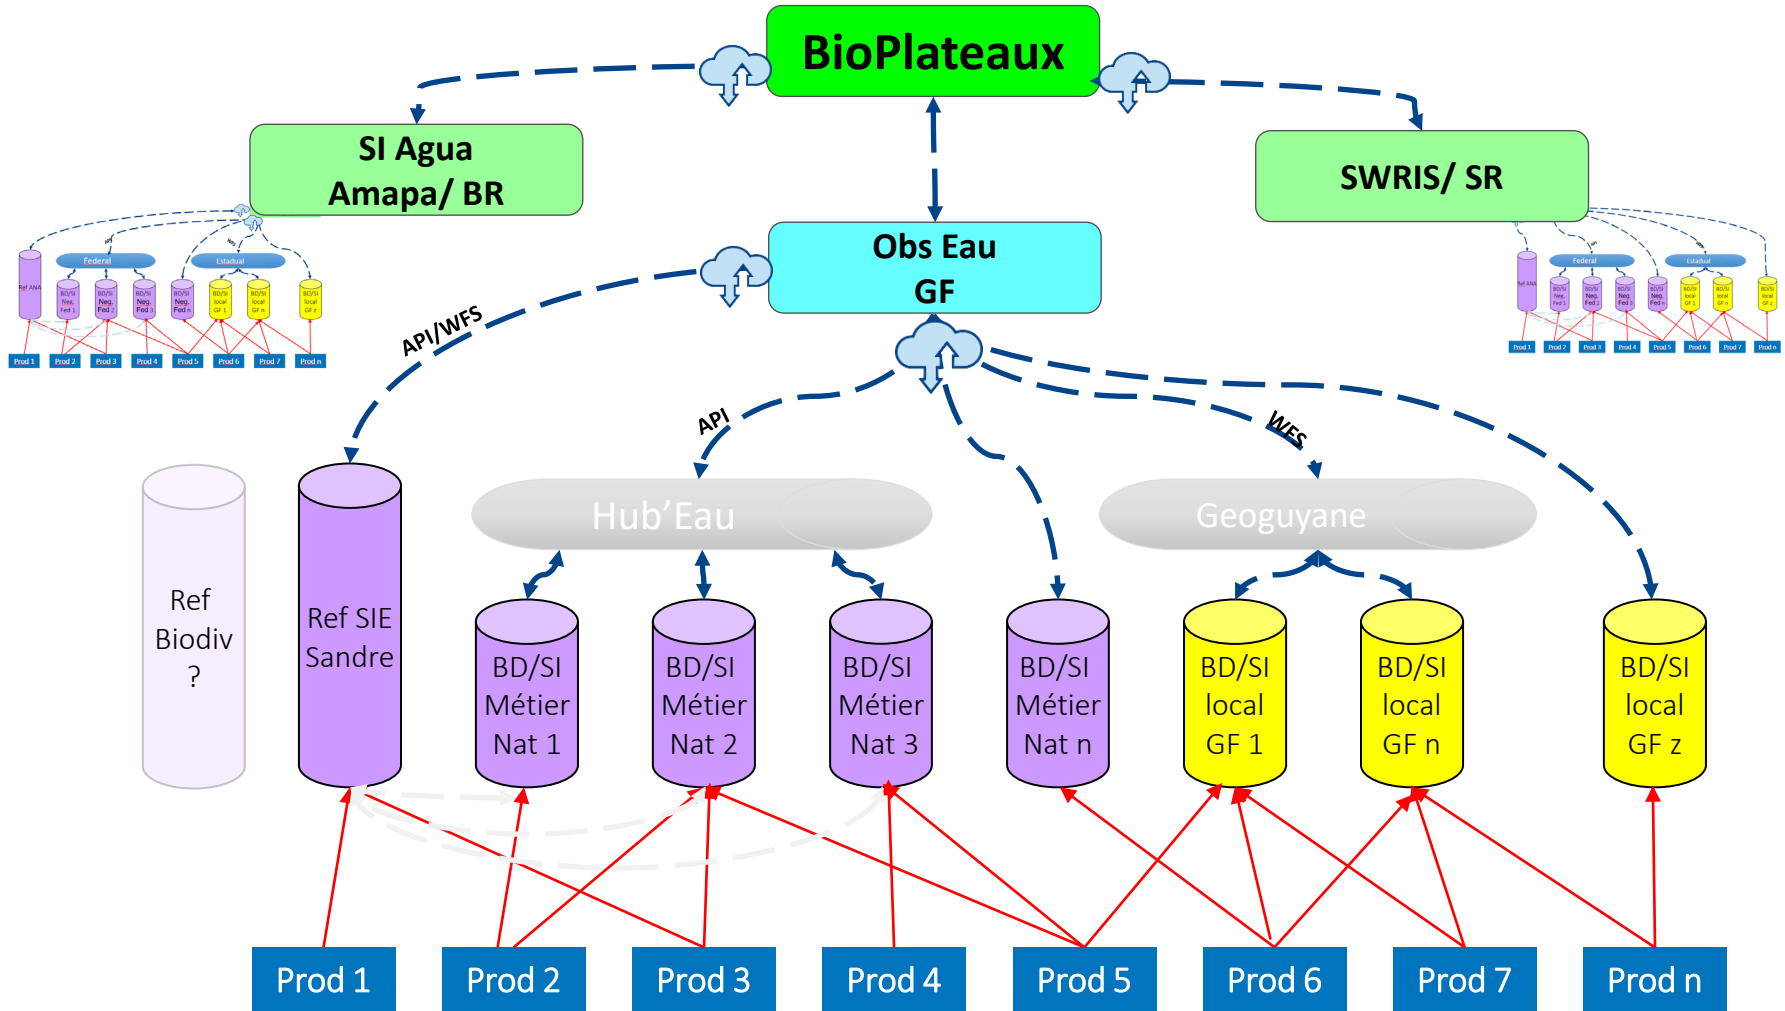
BioPlateaux

SI Agua Amapa/ BR

SWRIS/ SR

Obs Eau GF

API/WFS

API

WFS

Hub'Eau

Geoguyane

Ref Biodiv ?

Ref SIE Sandre

BD/SI Métier Nat 1

BD/SI Métier Nat 2

BD/SI Métier Nat 3

BD/SI Métier Nat n

BD/SI local GF 1

BD/SI local GF n

BD/SI local GF z

Prod 1

Prod 2

Prod 3

Prod 4

Prod 5

Prod 6

Prod 7

Prod n